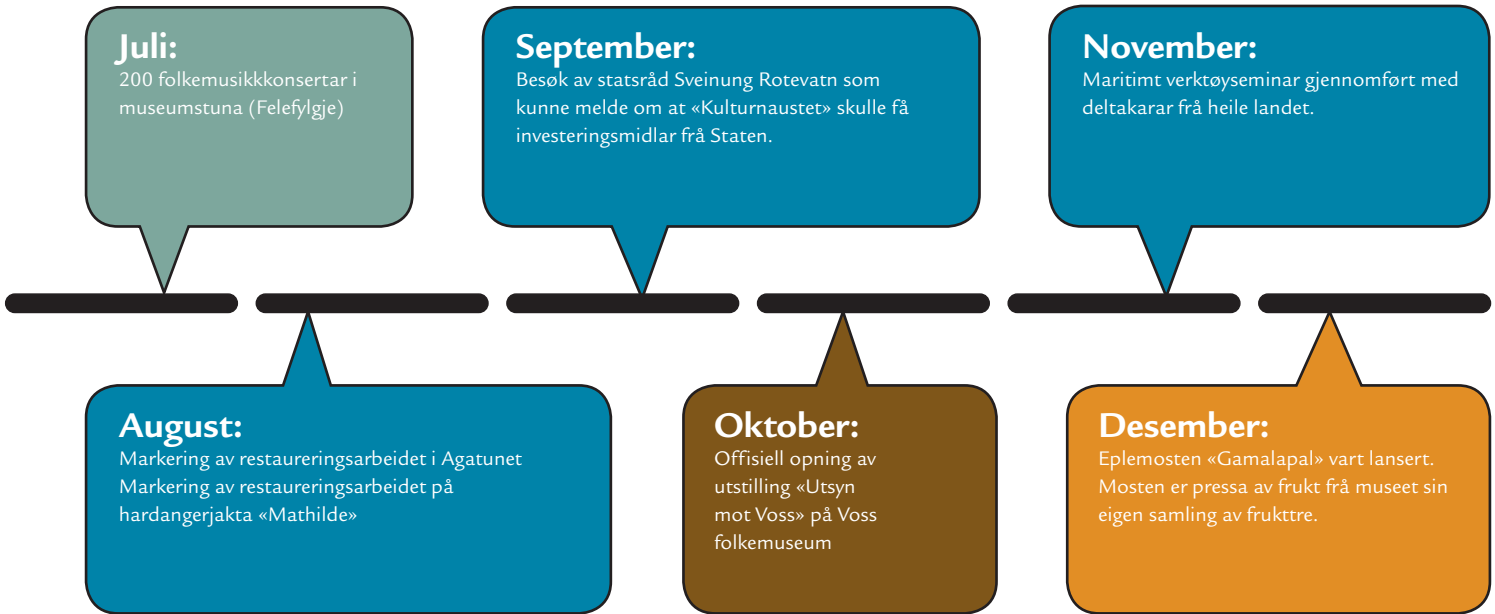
Juli:
200 folkemusikkkonsertar i museumstuna (Felefylgje)

August:
Markering av restaureringsarbeidet i Agatunet
Markering av restaureringsarbeidet på hardangerjakta «Mathilde»

September:
Besøk av statsråd Sveinung Rotevatn som kunne melde om at «Kulturnaustet» skulle få investeringsmidlar frå Staten.

Oktober:
Offisiell opning av utstilling «Utsyn mot Voss» på Voss folkemuseum

November:
Maritimt verktøyseminar gjennomført med deltakarar frå heile landet.

Desember:
Eplemosten «Gamalapal» vart lansert. Mosten er pressa av frukt frå museet sin eigen samling av frukttre.